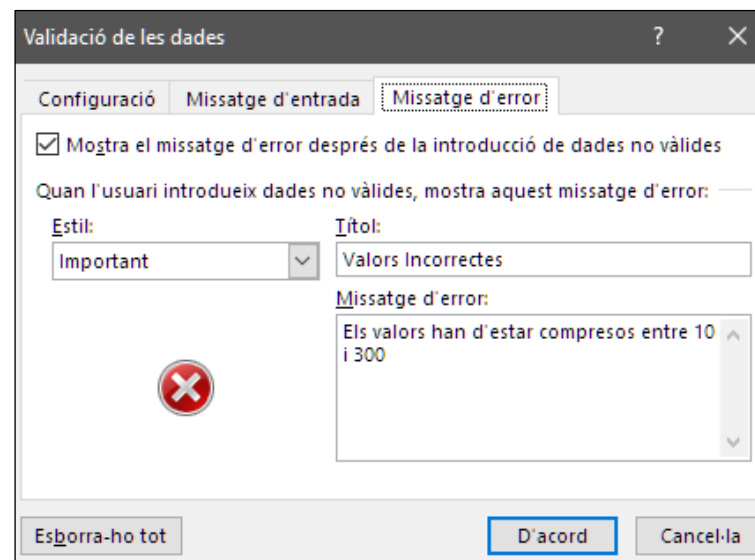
Validació de les dades

?

Configuració | Missatge d'entrada | Missatge d'error

Mostra el missatge d'error després de la introducció de dades no vàlides

Quan l'usuari introdueix dades no vàlides, mostra aquest missatge d'error:

Estil:

Important

Títol:

Valors Incorrectes

Missatge d'error:

Els valors han d'estar compresos entre 10 i 300

Esborra-ho tot

D'acord

Cancel·la